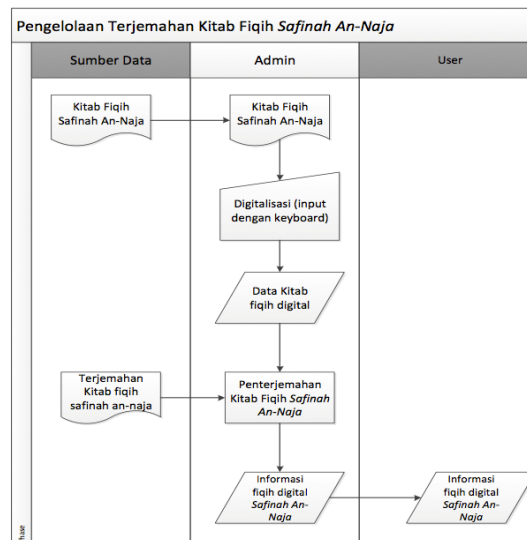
Pengelolaan Terjemahan Kitab Fiqih *Safinah An-Naja*

Sumber Data

Admin

User

Kitab Fiqih Safinah An-Naja

Kitab Fiqih Safinah An-Naja

Digitalisasi (input dengan keyboard)

Data Kitab fiqih digital

Terjemahan Kitab fiqih safinah an-naja

Penterjemahan Kitab Fiqih *Safinah An-Naja*

Informasi fiqih digital *Safinah An-Naja*

Informasi fiqih digital *Safinah An-Naja*

hase